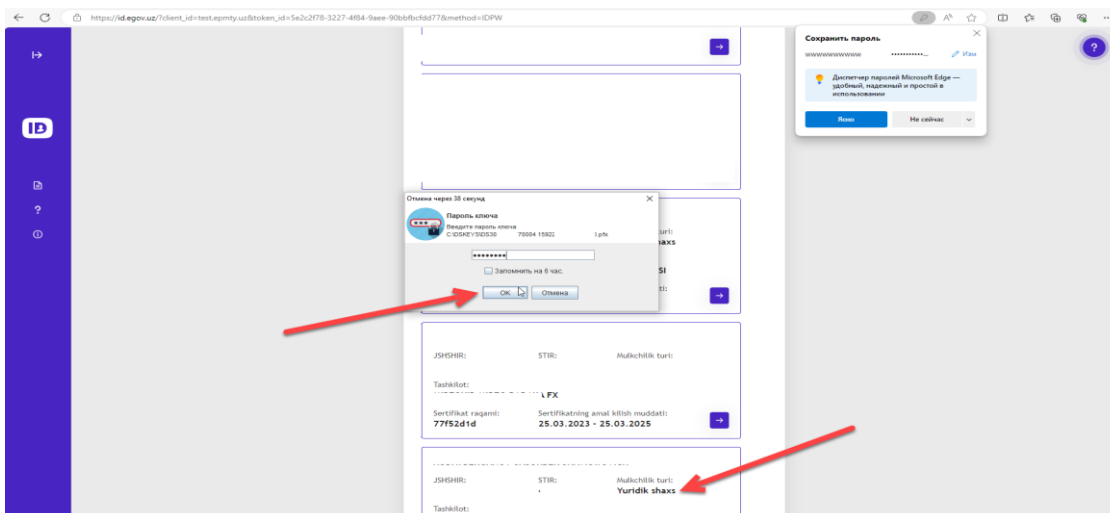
https://id.egov.uz/?client_id=test.epmty.uz&token_id=5e2c2f78-3227-4f84-9aee-90bbfbcfdd77&method=IDPW

Сохранить пароль

wwwwwwwwww ••••••••••• Изм

Диспетчер паролей Microsoft Edge — удобный, надежный и простой в использовании

Ясно Не сейчас

Отмена через 38 секунд

Пароль ключа

Введите пароль ключа

C:\DSKEYS\DS30 78084 15922 l.pfx

•••••••••

Запомнить на 6 час.

OK Отмена

turi:

axs

SI

ati:

JSHSHIR: STIR: Mulkchilik turi:

Tashkilot:

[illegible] FX

Sertifikat raqami: 77f52d1d

Sertifikatning amal kilish muddati: 25.03.2023 - 25.03.2025

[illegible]

JSHSHIR: STIR: Mulkchilik turi: Yuridik shaxs

Tashkilot: